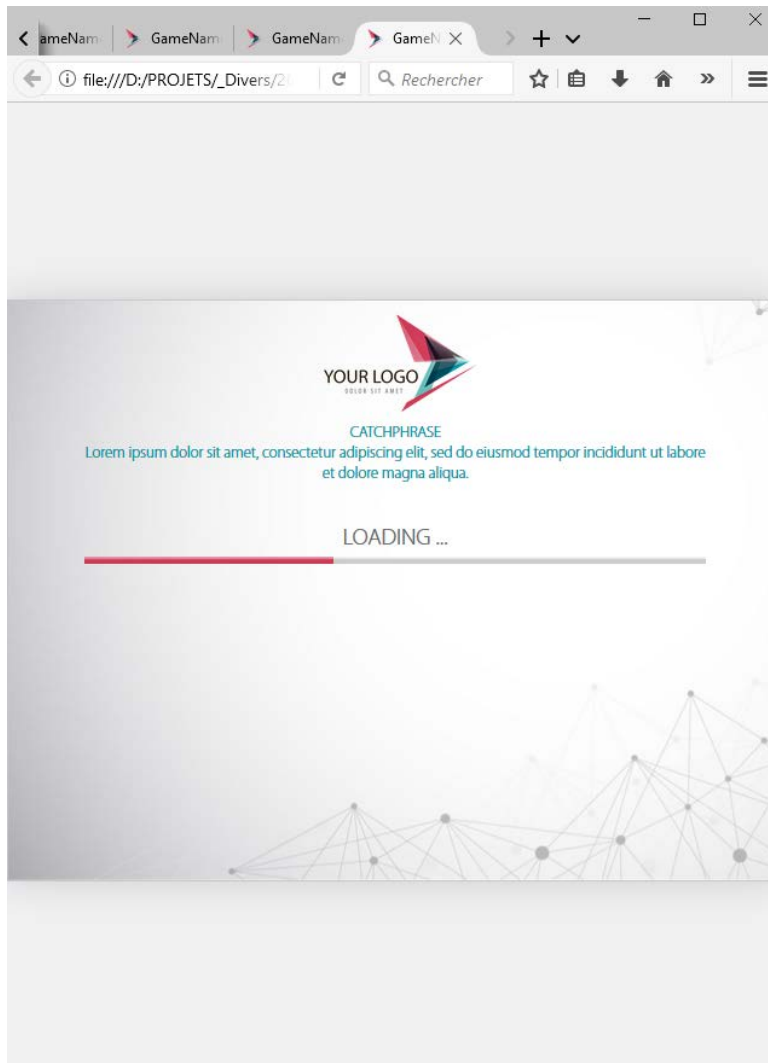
ameNam GameNam GameNam GameN

file:///D:/PROJETS/_Divers/2

Rechercher

YOUR LOGO
DOLOR SIT AMET

CATCHPHRASE
Lorem ipsum dolor sit amet, consectetur adipiscing elit, sed do eiusmod tempor incididunt ut labore et dolore magna aliqua.

LOADING ...